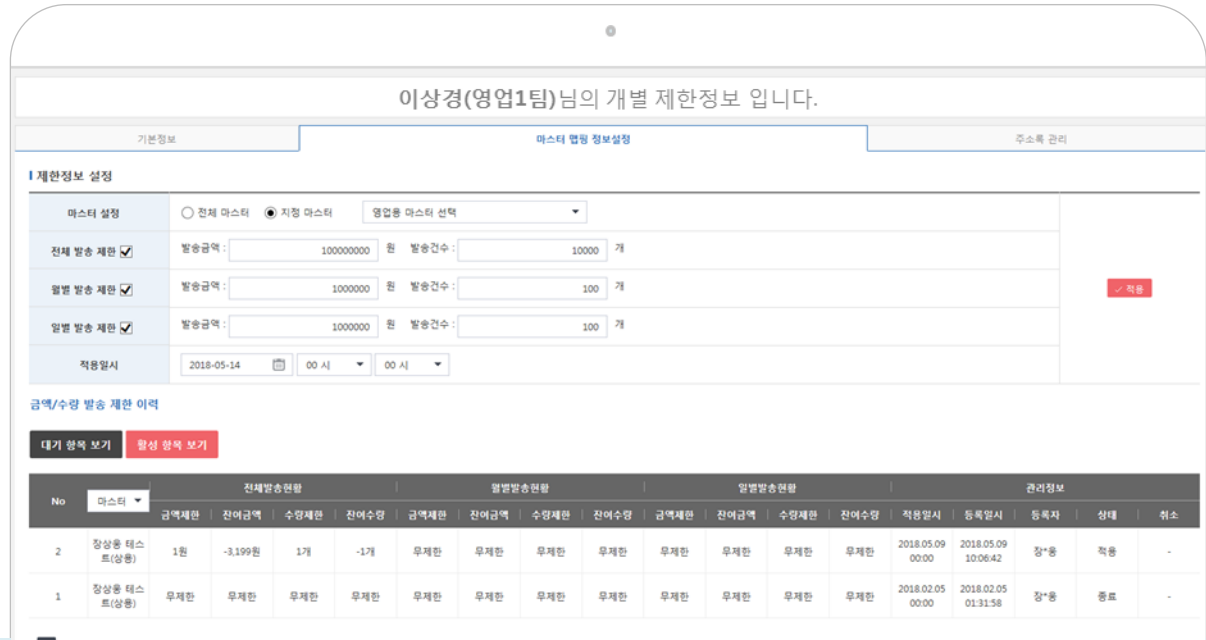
이상경(영업1팀)님의 개별 제한정보 입니다.

기본정보 | 마스터 맵핑 정보설정 | 주소록 관리

제한정보 설정

| 마스터 설정 | ○ 전체 마스터 ◉ 지정 마스터 영업용 마스터 선택 ▼ | |
|---|---|---|
| 전체 발송 제한 ☑ | 발송금액 : 100000000 원 발송건수 : 10000 개 | ✓ 적용 |
| 월별 발송 제한 ☑ | 발송금액 : 1000000 원 발송건수 : 100 개 | |
| 일별 발송 제한 ☑ | 발송금액 : 1000000 원 발송건수 : 100 개 | |
| 적용일시 | 2018-05-14 00 시 ▼ 00 시 ▼ | |

금액/수량 발송 제한 이력

대기 항목 보기 활성 항목 보기

| No | 마스터 ▼ | 전체발송현황 금액제한 | 잔여금액 | 수량제한 | 잔여수량 | 월별발송현황 금액제한 | 잔여금액 | 수량제한 | 잔여수량 | 일별발송현황 금액제한 | 잔여금액 | 수량제한 | 잔여수량 | 관리정보 적용일시 | 등록일시 | 등록자 | 상태 | 취소 |
|---|---|---|---|---|---|---|---|---|---|---|---|---|---|---|---|---|---|---|
| 2 | 장상용 테스트(상용) | 1원 | -3,199원 | 1개 | -1개 | 무제한 | 무제한 | 무제한 | 무제한 | 무제한 | 무제한 | 무제한 | 무제한 | 2018.05.09 00:00 | 2018.05.09 10:06:42 | 장*용 | 적용 | - |
| 1 | 장상용 테스트(상용) | 무제한 | 무제한 | 무제한 | 무제한 | 무제한 | 무제한 | 무제한 | 무제한 | 무제한 | 무제한 | 무제한 | 무제한 | 2018.02.05 00:00 | 2018.02.05 01:31:58 | 장*용 | 종료 | - |